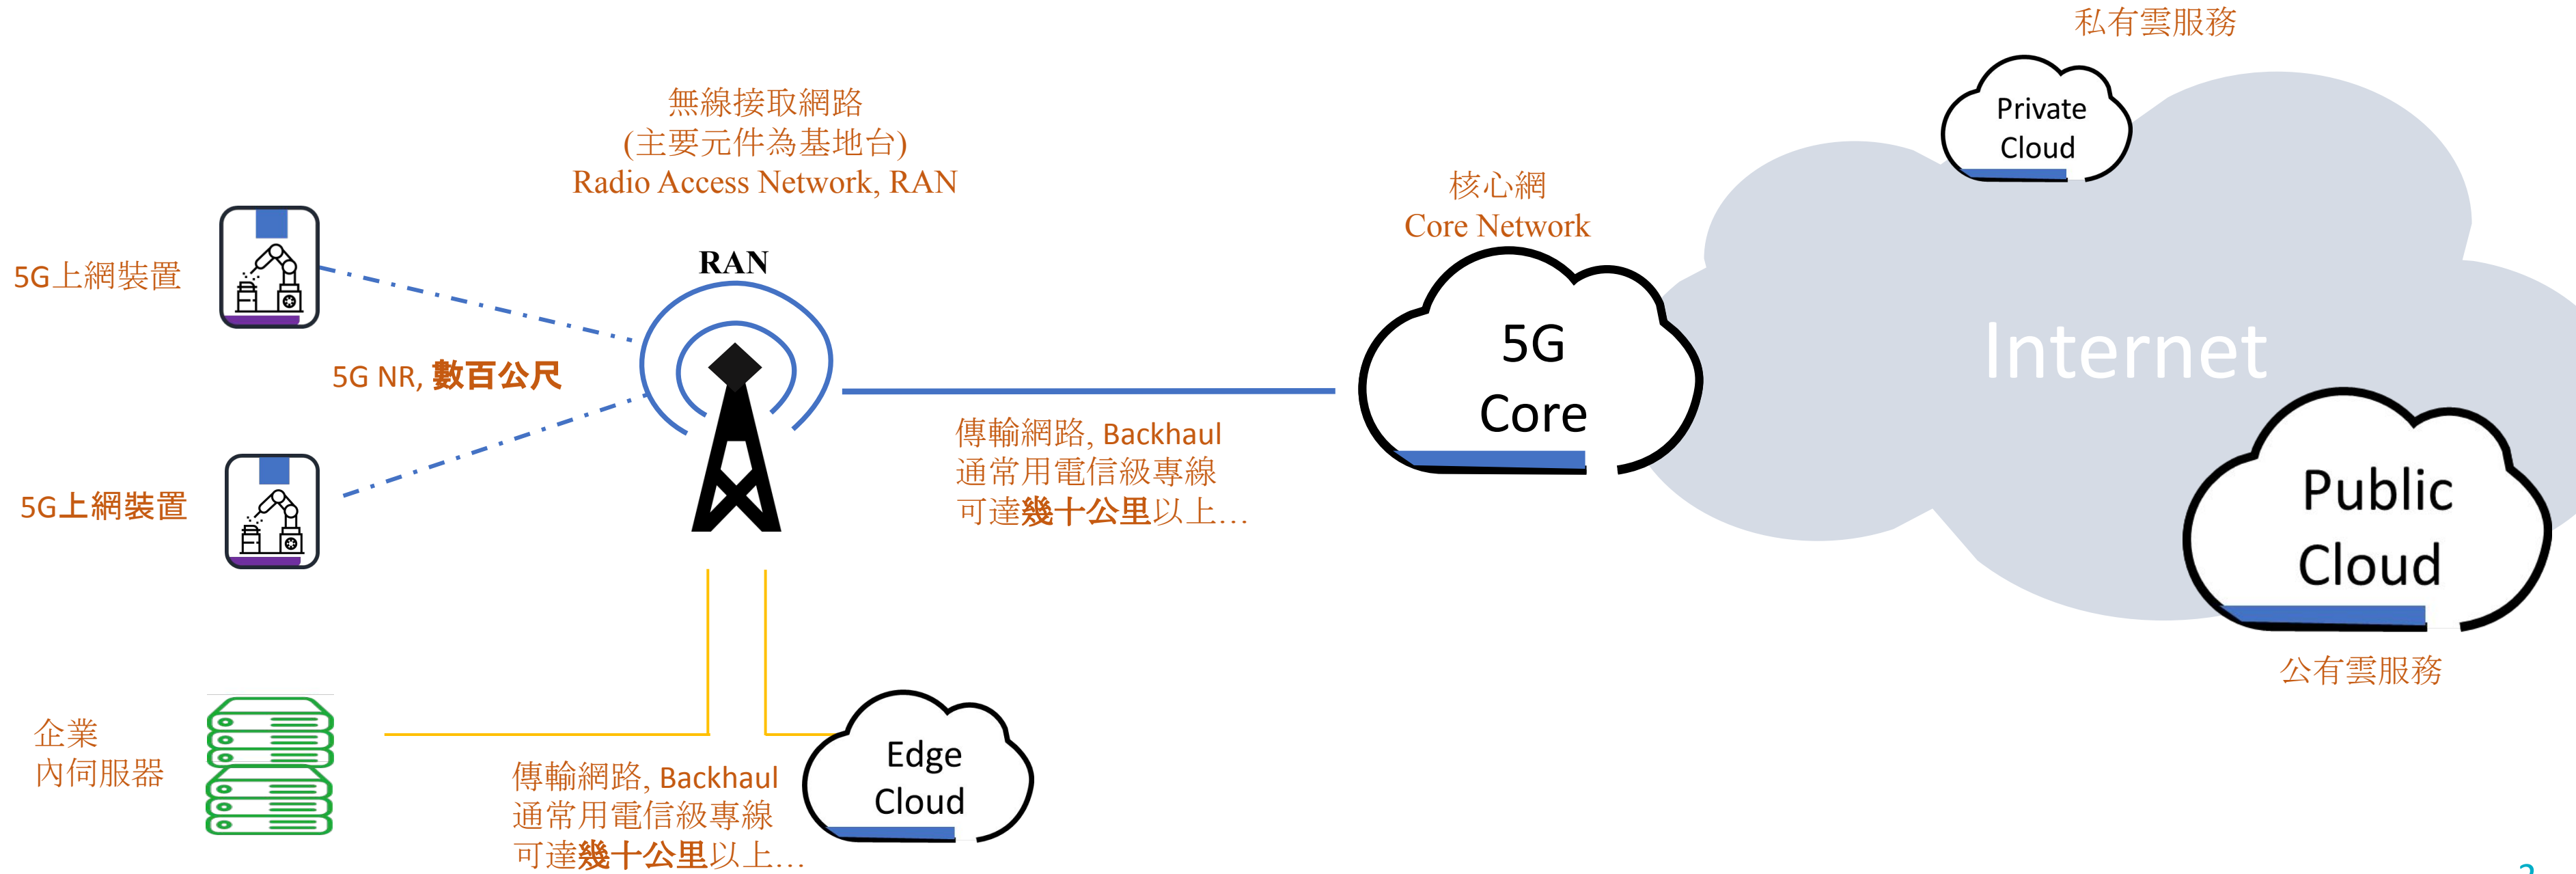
私有雲服務

Private Cloud

無線接取網路
(主要元件為基地台)
Radio Access Network, RAN

核心網
Core Network

5G上網裝置

RAN

5G Core

Internet

5G NR, 數百公尺

傳輸網路, Backhaul
通常用電信級專線
可達幾十公里以上…

5G上網裝置

Public Cloud

公有雲服務

企業
內伺服器

Edge Cloud

傳輸網路, Backhaul
通常用電信級專線
可達幾十公里以上…